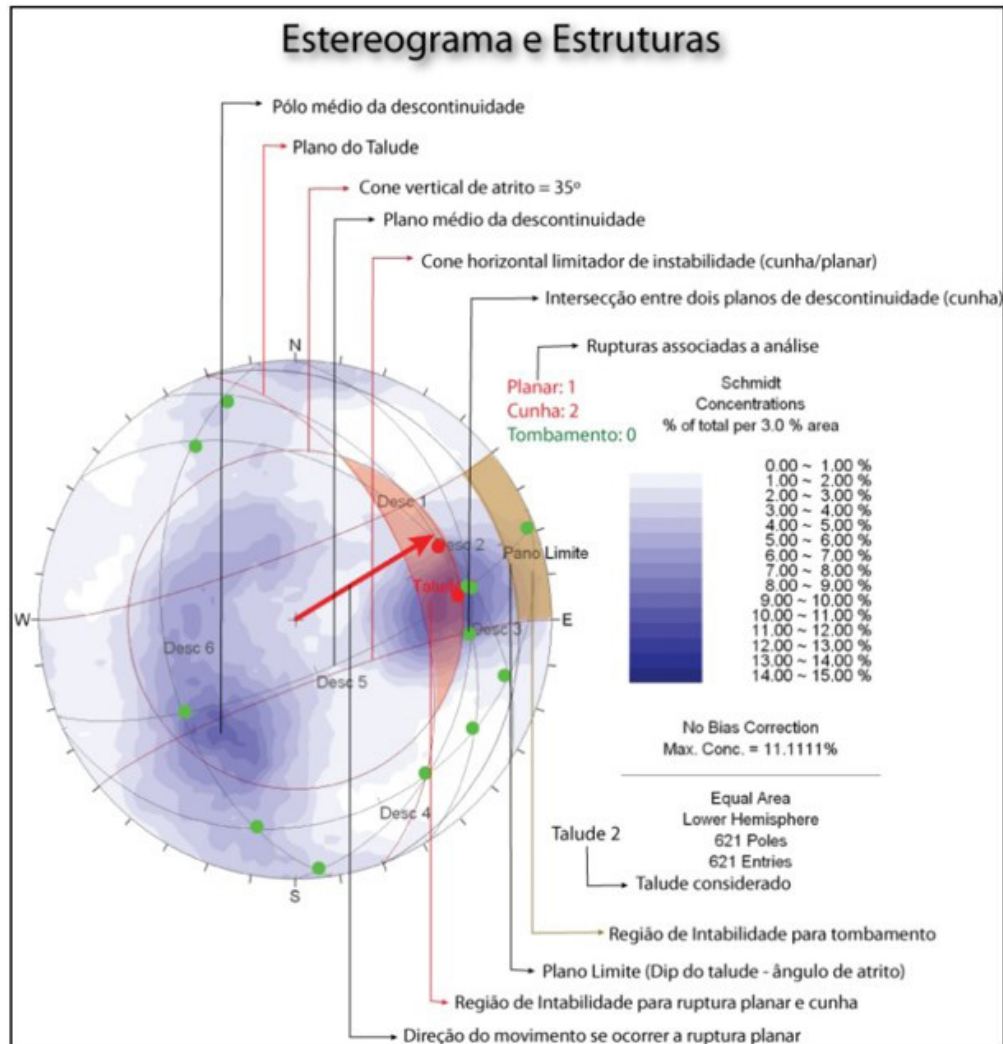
Estereograma e Estruturas

Pólo médio da descontinuidade

Plano do Talude

Cone vertical de atrito = 35º

Plano médio da descontinuidade

Cone horizontal limitador de instabilidade (cunha/planar)

Intersecção entre dois planos de descontinuidade (cunha)

Rupturas associadas a análise

Planar: 1
Cunha: 2
Tombamento: 0

Schmidt
Concentrations
% of total per 3.0 % area

0.00 ~ 1.00 %
1.00 ~ 2.00 %
2.00 ~ 3.00 %
3.00 ~ 4.00 %
4.00 ~ 5.00 %
5.00 ~ 6.00 %
6.00 ~ 7.00 %
7.00 ~ 8.00 %
8.00 ~ 9.00 %
9.00 ~ 10.00 %
10.00 ~ 11.00 %
11.00 ~ 12.00 %
12.00 ~ 13.00 %
13.00 ~ 14.00 %
14.00 ~ 15.00 %

N
W
E
S

Desc 1
Desc 2
Pano Limite
Talud
Desc 3
Desc 6
Desc 5
Desc 4

No Bias Correction
Max. Conc. = 11.1111%

Equal Area
Lower Hemisphere
621 Poles
621 Entries

Talude 2

Talude considerado

Região de Intabilidade para tombamento

Plano Limite (Dip do talude - ângulo de atrito)

Região de Intabilidade para ruptura planar e cunha

Direção do movimento se ocorrer a ruptura planar